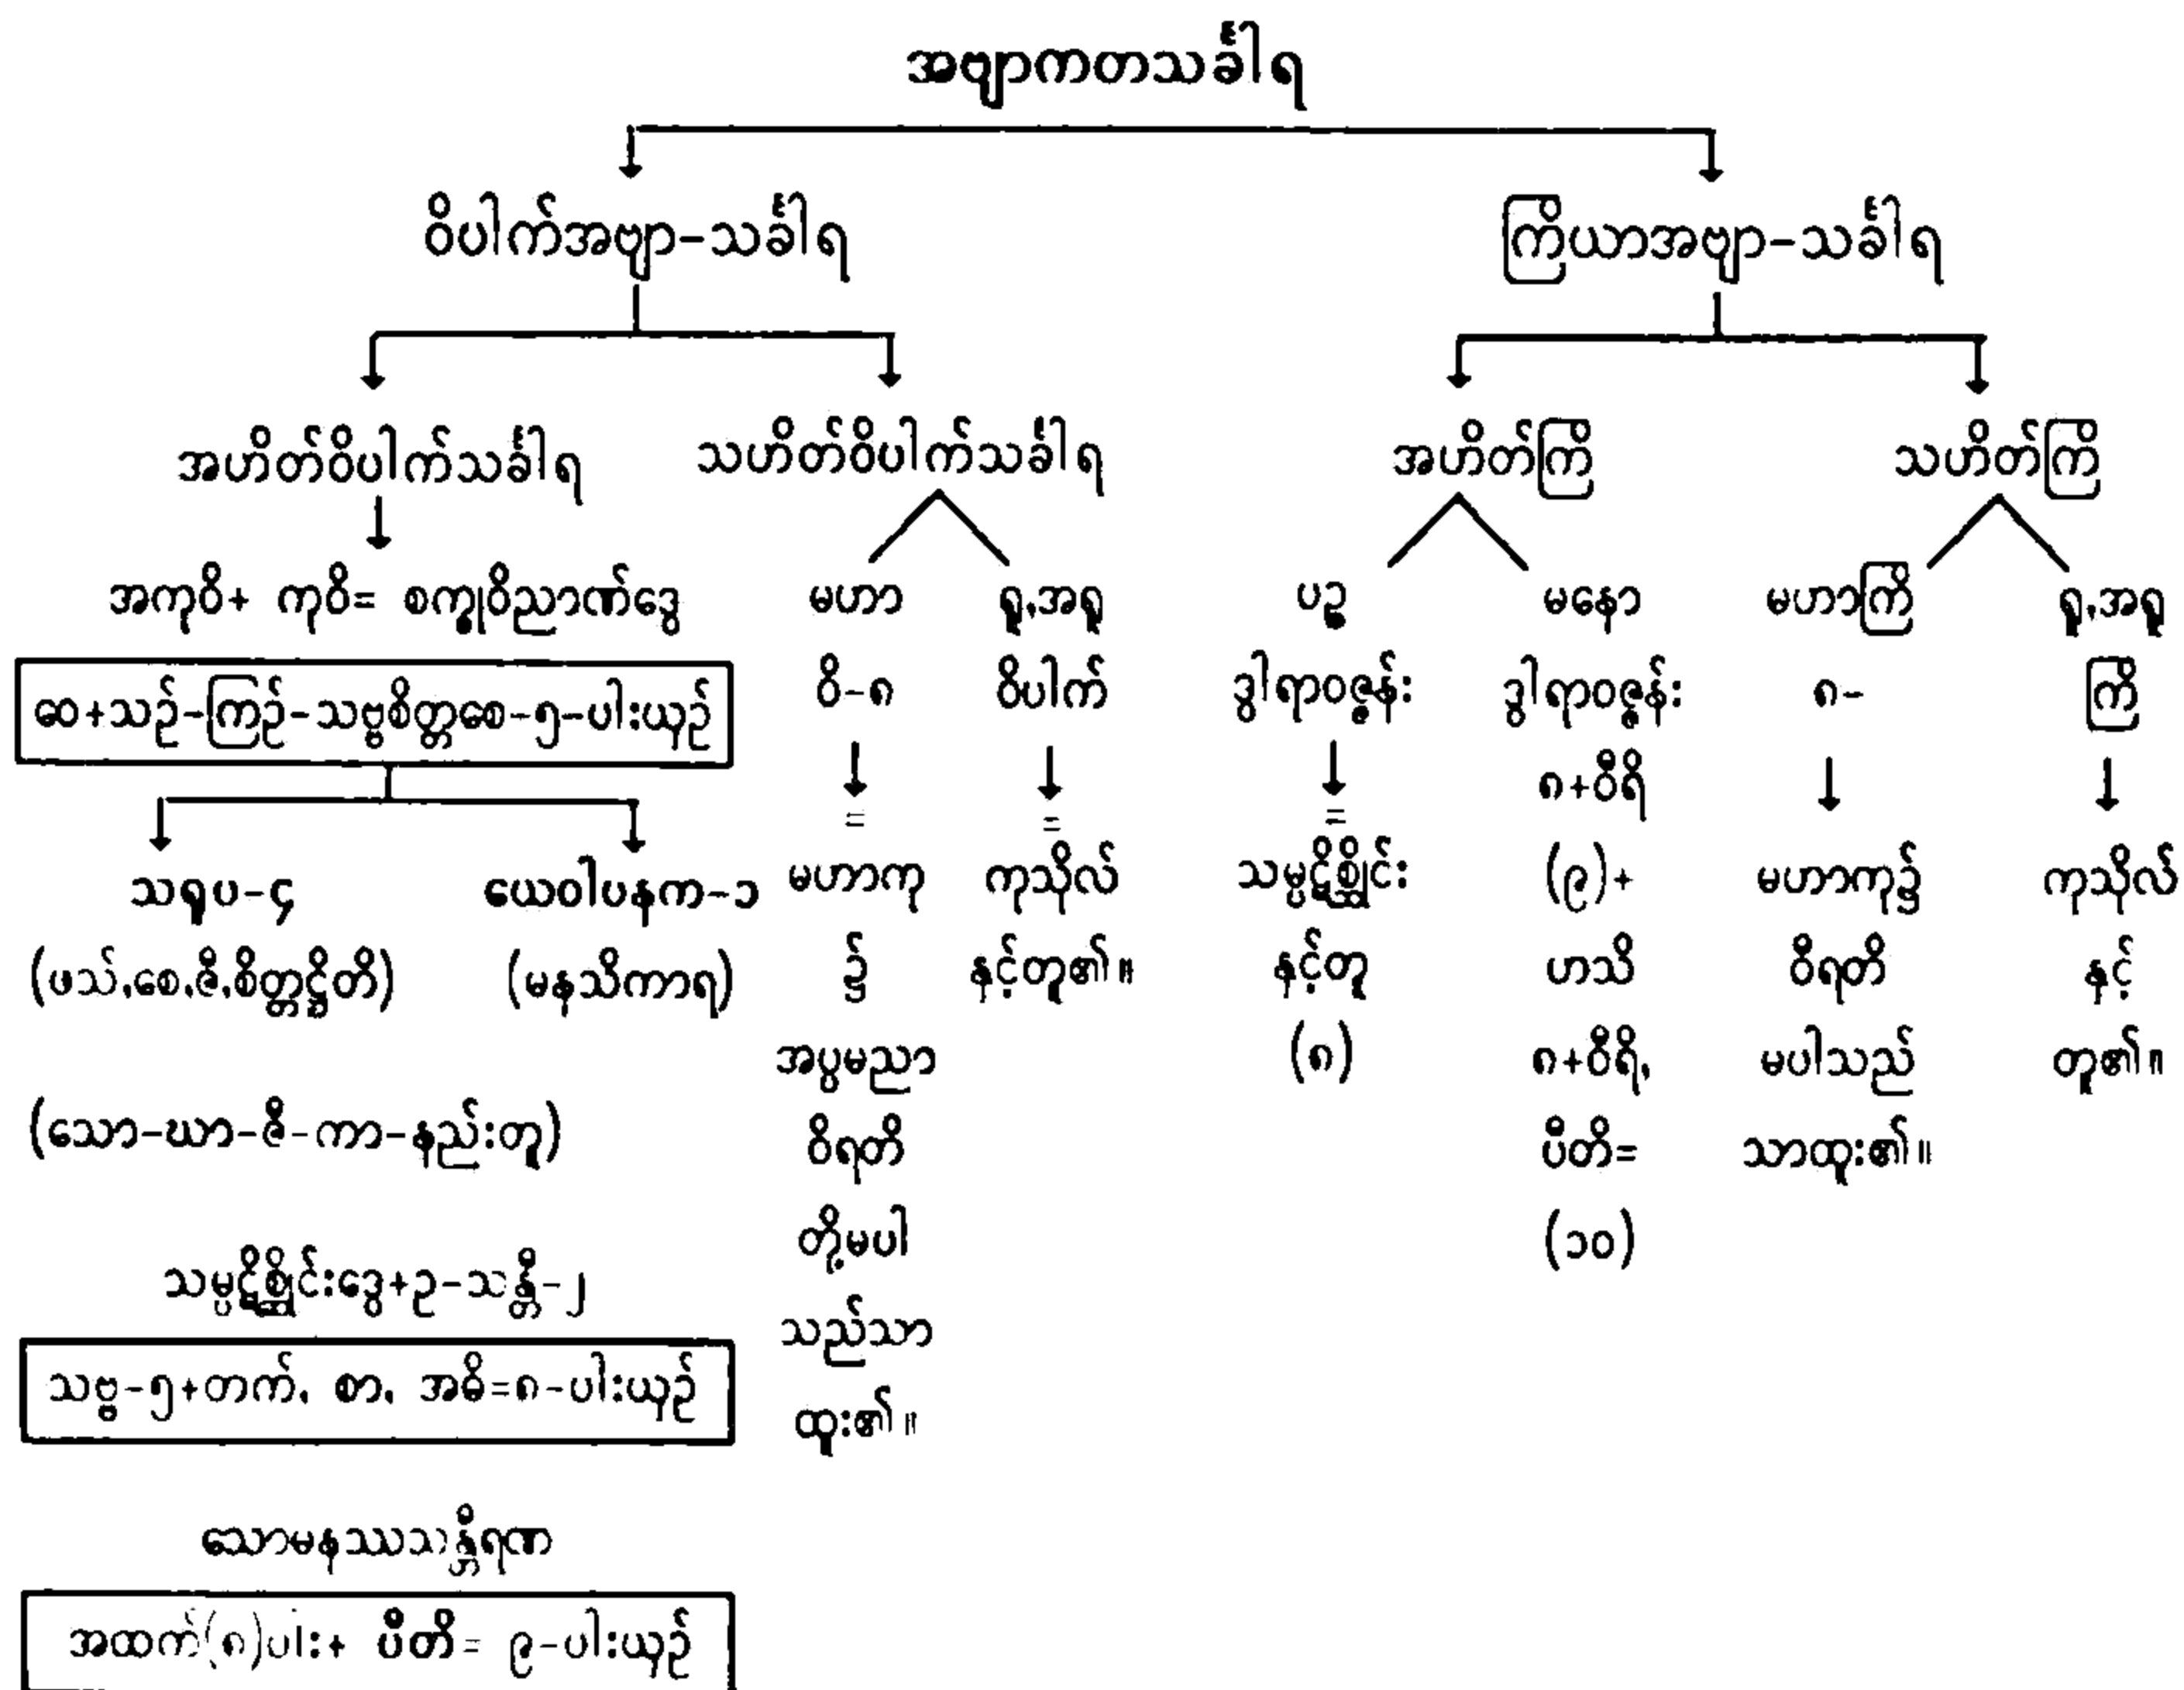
အဗျာကတသင်္ခါရ

ဝိပါက်အဗျာ-သင်္ခါရ

ကြိယာအဗျာ-သင်္ခါရ

အဟိတ်ဝိပါက်သင်္ခါရ

သဟိတ်ဝိပါက်သင်္ခါရ

အဟိတ်ကြိ

သဟိတ်ကြိ

အကုဝိ+ ကုဝိ= စက္ခုဝိညာဏ်ခွေ

ဆေ+သဉ်-ကြဉ်-သဗ္ဗစိတ္တစေ-၅-ပါးယှဉ်

သရုပ-၄ (ဖသ်,စေ,ဇီ,စိတ္တဋ္ဌိတိ)

ယေဝါပနက-၁ (မနသိကာရ)

(သော-ဃာ-ဇိ-ကာ-နည်းတူ)

သမ္ပဋိစ္ဆိုင်းခွေ+ဥ-သန္တိ-၂

သဗ္ဗ-၅+တက်, စာ, အဓိ=၈-ပါးယှဉ်

သောမနဿသန္တီရဏ

အထက်(၈)ပါး+ ပီတိ= ၉-ပါးယှဉ်

မဟာ ဝိ-၈ = မဟာကုဒ္ဒ အပ္ပမညာ ဝိရတိ တို့မပါ သည်သာ ထူး၏။

ရူ,အရူ ဝိပါက် = ကုသိုလ် နှင့်တူ၏။

ပဉ္စ ဒွါရာဝဇ္ဇန်း = သမ္ပဋိစ္ဆိုင်း နှင့်တူ (၈)

မနော ဒွါရာဝဇ္ဇန်း ၈+ဝီရိ (၉)+ ဟသိ ၈+ဝီရိ, ပီတိ= (၁၀)

မဟာကြိ ၈- မဟာကုဒ္ဒ ဝိရတိ မပါသည် သာထူး၏။

ရူ,အရူ ကြိ ကုသိုလ် နှင့် တူ၏။